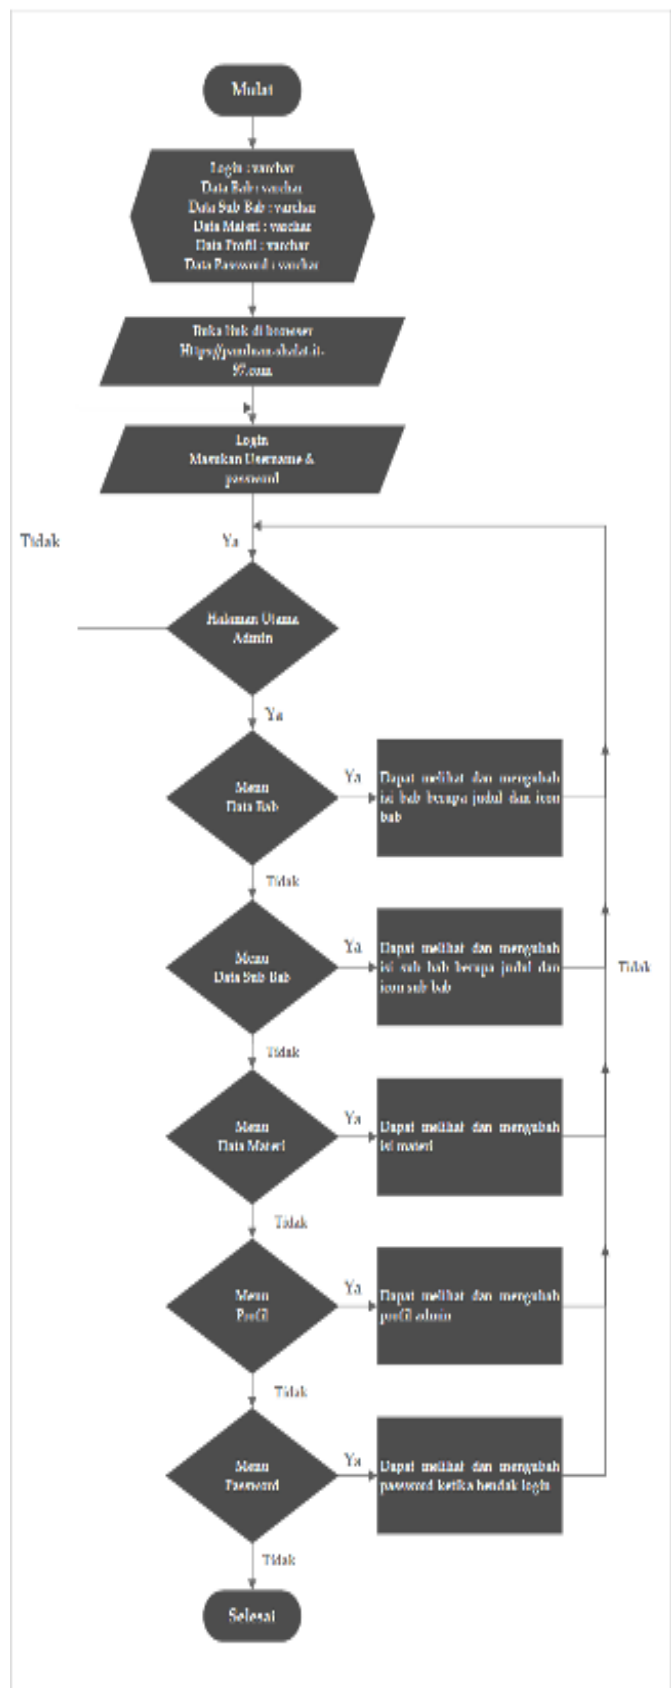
Mulai

Login : varchar
Data Bab : varchar
Data Sub Bab : varchar
Data Materi : varchar
Data Profil : varchar
Data Password : varchar

Buka link di browser
Https://panduan-sholat.it-97.com

Login
Masukan Username & password

Tidak

Ya

Halaman Utama Admin

Ya

Menu Data Bab

Ya

Dapat melihat dan mengubah isi bab berupa judul dan icon bab

Tidak

Menu Data Sub Bab

Ya

Dapat melihat dan mengubah isi sub bab berupa judul dan icon sub bab

Tidak

Tidak

Menu Data Materi

Ya

Dapat melihat dan mengubah isi materi

Tidak

Menu Profil

Ya

Dapat melihat dan mengubah profil admin

Tidak

Menu Password

Ya

Dapat melihat dan mengubah password ketika hendak login

Tidak

Selesai